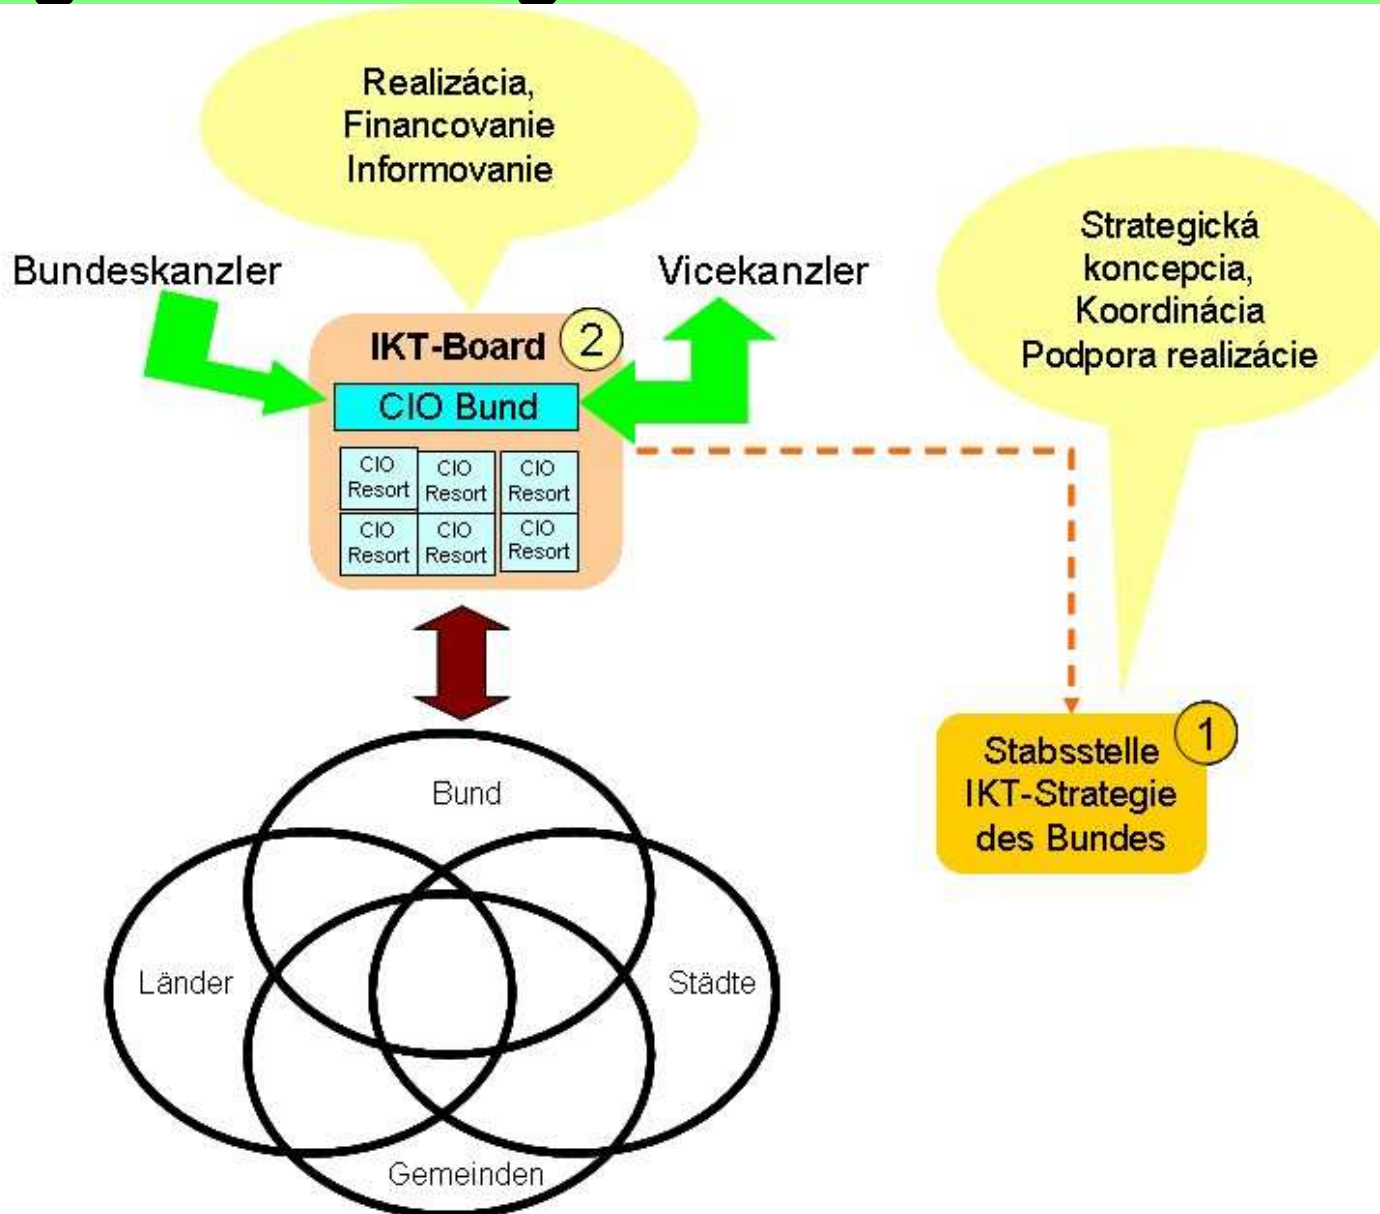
Realizácia,
Financovanie
Informovanie

Strategická koncepcia,
Koordinácia
Podpora realizácie

Bundeskanzler

Vicekanzler

IKT-Board 2

CIO Bund

CIO Resort
CIO Resort
CIO Resort
CIO Resort
CIO Resort
CIO Resort

Stabsstelle IKT-Strategie des Bundes 1

Bund

Länder

Städte

Gemeinden